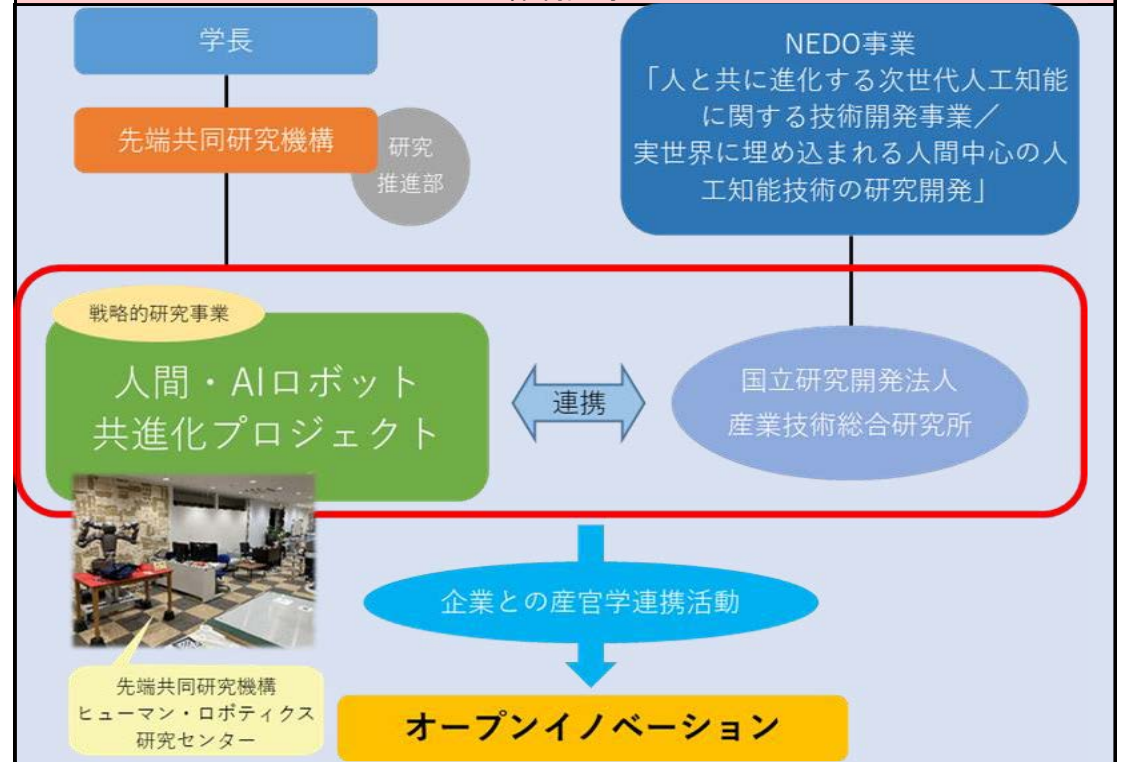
学長

先端共同研究機構

研究推進部

NEDO事業
「人と共に進化する次世代人工知能に関する技術開発事業／実世界に埋め込まれる人間中心の人工知能技術の研究開発」

戦略的研究事業

人間・AIロボット共進化プロジェクト

連携

国立研究開発法人
産業技術総合研究所

企業との産官学連携活動

先端共同研究機構
ヒューマン・ロボティクス研究センター

オープンイノベーション